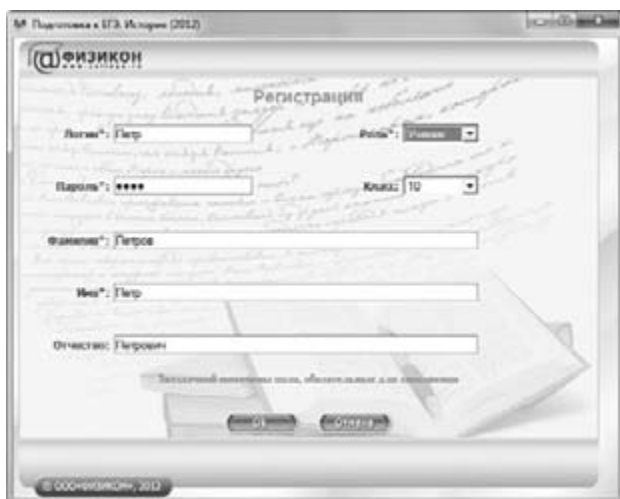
Подготовка к ЕГЭ. История (2012)

@ФИЗИКОН
www.physicon.ru

Регистрация

Логин*: Петр

Роль*: Ученик

Пароль*: ••••

Класс: 10

Фамилия*: Петров

Имя*: Петр

Отчество: Петрович

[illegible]

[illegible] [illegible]

© ООО «ФИЗИКОН», 2012